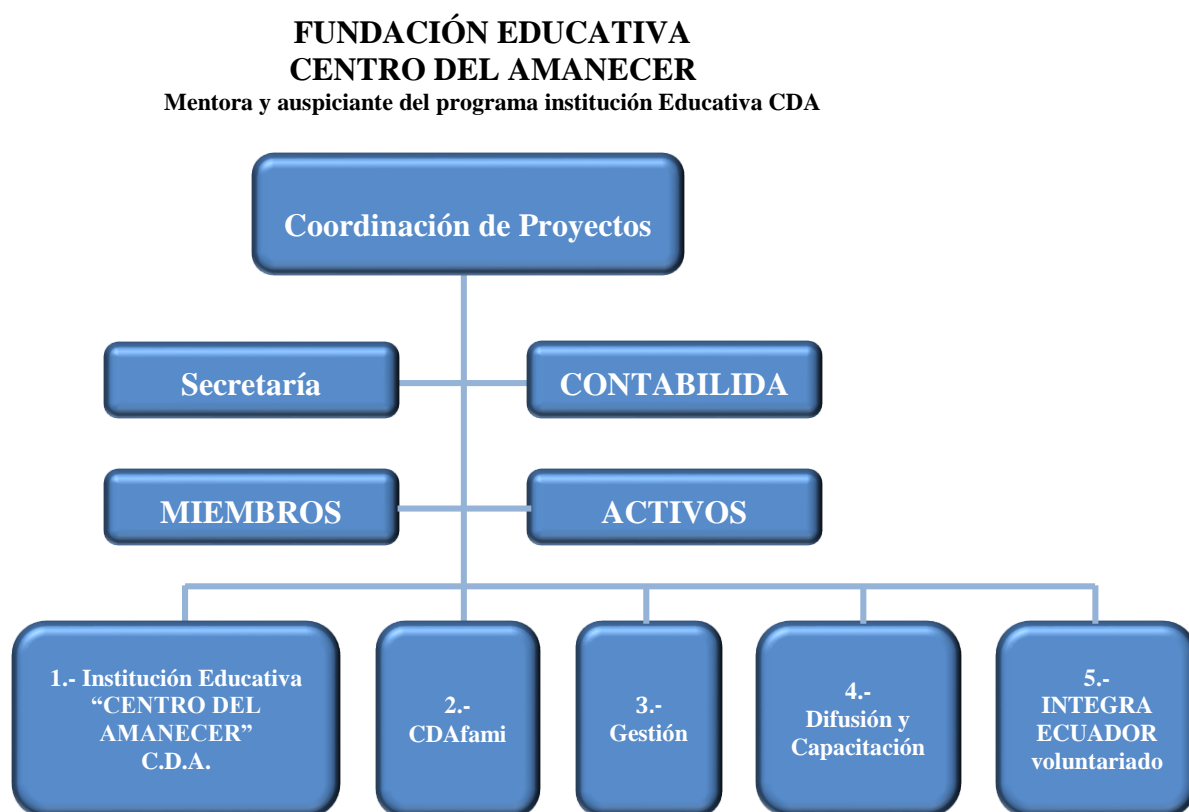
FUNDACIÓN EDUCATIVA
CENTRO DEL AMANECER
Mentora y auspiciante del programa institución Educativa CDA

Coordinación de Proyectos

Secretaría

CONTABILIDA

MIEMBROS

ACTIVOS

1.- Institución Educativa "CENTRO DEL AMANECER" C.D.A.

2.- CDAfami

3.- Gestión

4.- Difusión y Capacitación

5.- INTEGRA ECUADOR voluntariado